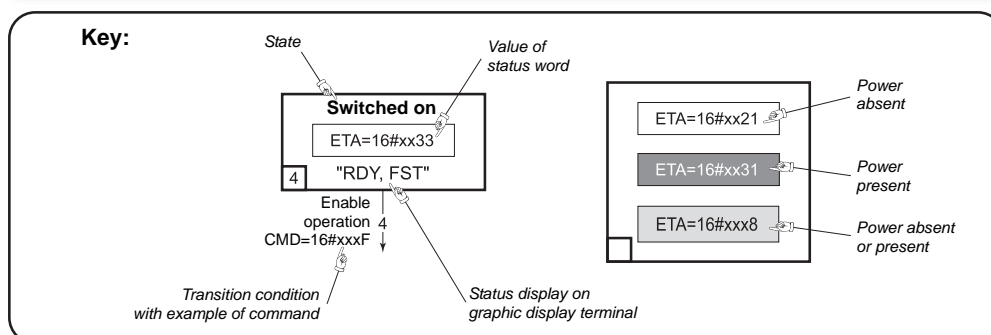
Key:

State

Value of status word

Switched on

ETA=16#xx33

4

"RDY, FST"

Enable operation 4
CMD=16#xxxF

Transition condition with example of command

Status display on graphic display terminal

ETA=16#xx21

Power absent

ETA=16#xx31

Power present

ETA=16#xxx8

Power absent or present